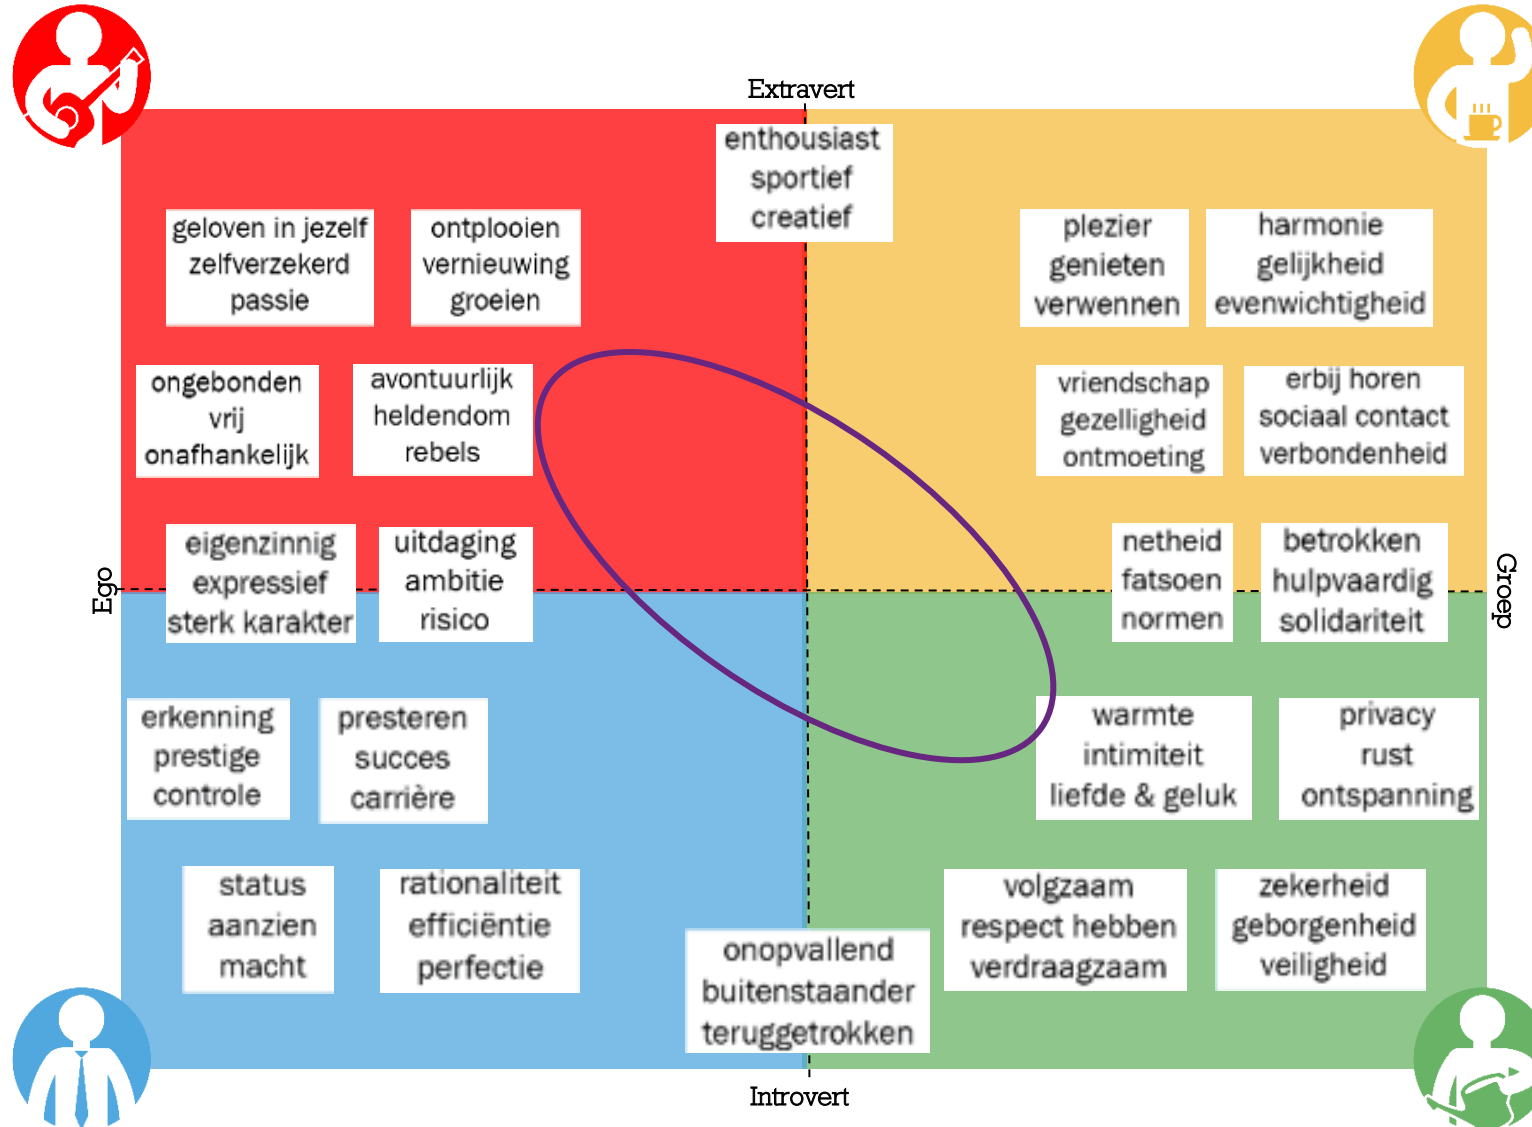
Extravert

enthousiast
sportief
creatief

geloven in jezelf
zelfverzekerd
passie

ontplooien
vernieuwing
groeien

plezier
genieten
verwennen

harmonie
gelijkheid
evenwichtigheid

ongebonden
vrij
onafhankelijk

avontuurlijk
heldendom
rebels

vriendschap
gezelligheid
ontmoeting

erbij horen
sociaal contact
verbondenheid

eigenzinnig
expressief
sterk karakter

uitdaging
ambitie
risico

netheid
fatsoen
normen

betrokken
hulpvaardig
solidariteit

Ego

Groep

erkenning
prestige
controle

presteren
succes
carrière

warmte
intimiteit
liefde & geluk

privacy
rust
ontspanning

status
aanzien
macht

rationaliteit
efficiëntie
perfectie

volgzaam
respect hebben
verdraagzaam

zekerheid
geborgenheid
veiligheid

onopvallend
buitenstaander
teruggetrokken

Introvert